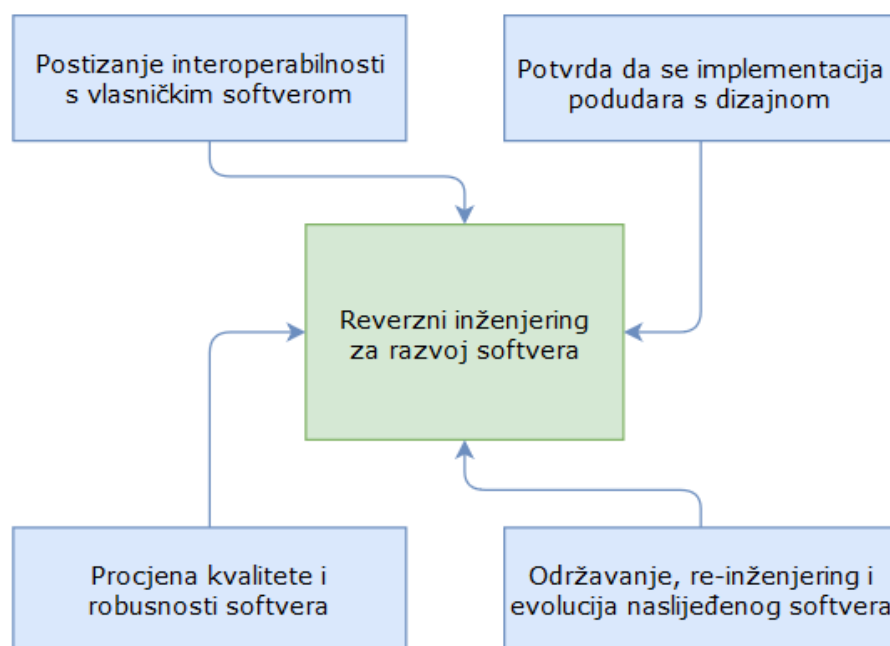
Postizanje interoperabilnosti s vlasničkim softverom

Potvrda da se implementacija podudara s dizajnom

Reverzni inženjering za razvoj softvera

Procjena kvalitete i robusnosti softvera

Održavanje, re-inženjering i evolucija naslijeđenog softvera